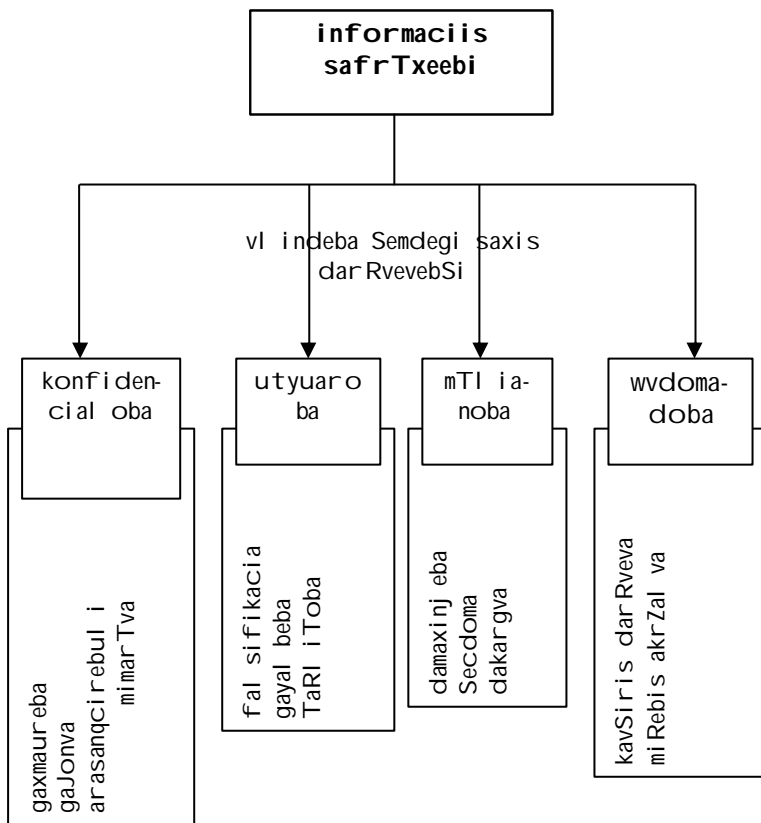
informaciis safrTxeebi

vlindeba Semdegi saxis darRvevebSi

konfidencialoba

utyuaroba

mTlianoba

wvdomadoba

gaxmaureba
gaJonva
arasanqcirebuli mimarTva

falsifikacia
gayalbeba
TaRliToba

damaxinjeba
Secdoma
dakargva

kavSiris darRveva
miRebis akrZalva